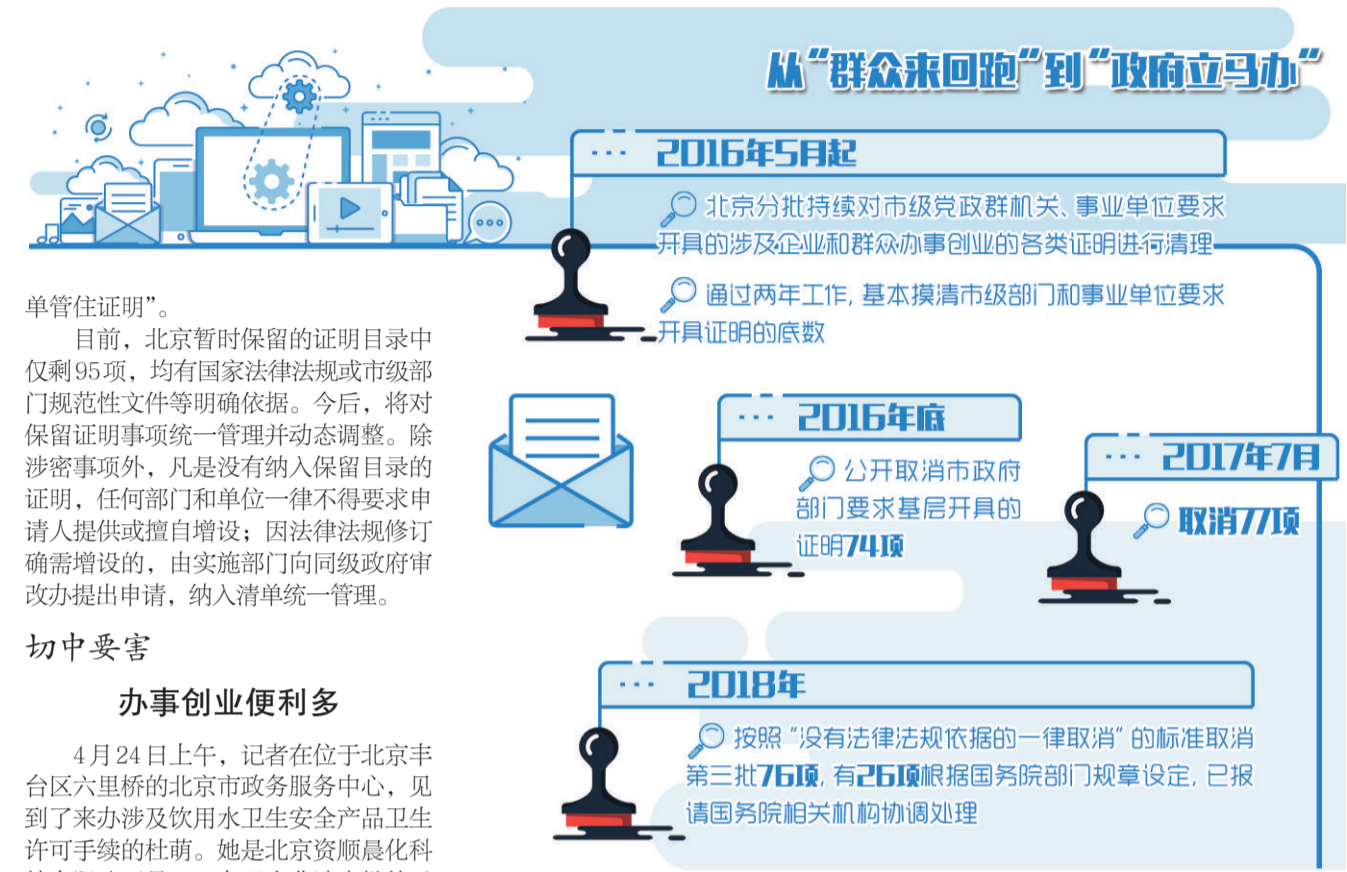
单管住证明”。

目前，北京暂时保留的证明目录中仅剩95项，均有国家法律法规或市级部门规范性文件等明确依据。今后，将对保留证明事项统一管理并动态调整。除涉密事项外，凡是没有纳入保留目录的证明，任何部门和单位一律不得要求申请人提供或擅自增设；因法律法规修订确需增设的，由实施部门向同级政府审改办提出申请，纳入清单统一管理。

切中要害

办事创业便利多

4月24日上午，记者在位于北京丰台区六里桥的北京市政务服务中心，见到了来办涉及饮用水卫生安全产品卫生许可手续的杜萌。她是北京资顺晨化科

从“群众来回跑”到“政府立马办”

2016年5月起

北京分批持续对市级党政群机关、事业单位要求开具的涉及企业和群众办事创业的各类证明进行清理

通过两年工作，基本摸清市级部门和事业单位要求开具证明的底数

2016年底

公开取消市政府部门要求基层开具的证明74项

2017年7月

取消77项

2018年

按照“没有法律法规依据的一律取消”的标准取消第三批76项，有26项根据国务院部门规章设定，已报请国务院相关机构协调处理